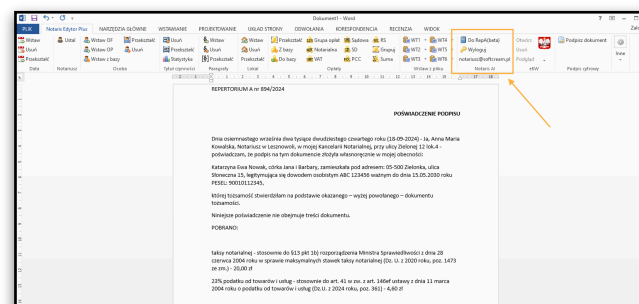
Dokument1 - Word

PLIK Notariusz Edytor Plus NARZĘDZIA GŁÓWNE WSTAWIANIE PROJEKTOWANIE UKŁAD STRONY ODWOŁANIA KORESPONDENCJA RECENZJA WIDOK

Wstaw Usuń Przeskszta Ustal Wstaw OP Wstaw OP Wstaw z bazy Przekształć Usuń Przekształć Statystyka Usuń Usuń Przeskszta Wstaw Wstaw z bazy Przekształć Wstaw Z bazy Do bazy Przekształć Notarialna VAT Grupa opłat Spłacie SD PCC RS Grupuj Suma WT1 WT4 WT2 WT5 WT3 WT6 Do RepA(beta) Wyloguj notariusz@softcream.pl Obiekt Usuń Podgląd Podpisz dokument Inne

Dane Notariusz Osoba Tytuł czynności Paragrafy Lokal Opłaty Wstaw z pliku Notarii AI eKW Podpis cyfrowy

REPERTORIUM A nr 894/2024

POŚWIADCZENIE PODPISU

Dnia osiemnastego września dwa tysiące dwudziestego czwartego roku (18-09-2024) - Ja, Anna Maria Kowalska, Notariusz w Lesznowoli, w mojej Kancelarii Notarialnej, przy ulicy Zielonej 12 lok.4 - poświadczam, że podpis na tym dokumencie złożyła własnoręcznie w mojej obecności:

Katarzyna Ewa Nowak, córka Jana i Barbary, zamieszkała pod adresem: 05-500 Zielonka, ulica Słoneczna 15, legitymująca się dowodem osobistym ABC 123456 ważnym do dnia 15.05.2030 roku PESEL: 90010112345,

której tożsamość stwierdziłam na podstawie okazanego – wyżej powołanego – dokumentu tożsamości.

Niniejsze poświadczenie nie obejmuje treści dokumentu.

POBRANO:

taksy notarialnej - stosownie do §13 pkt 1b) rozporządzenia Ministra Sprawiedliwości z dnia 28 czerwca 2004 roku w sprawie maksymalnych stawek taksy notarialnej (Dz. U. z 2020 roku, poz. 1473 ze zm.) - 20,00 zł

23% podatku od towarów i usług - stosownie do art. 41 w zw. z art. 146ef ustawy z dnia 11 marca 2004 roku o podatku od towarów i usług (Dz.U. z 2024 roku, poz. 361) - 4,60 zł